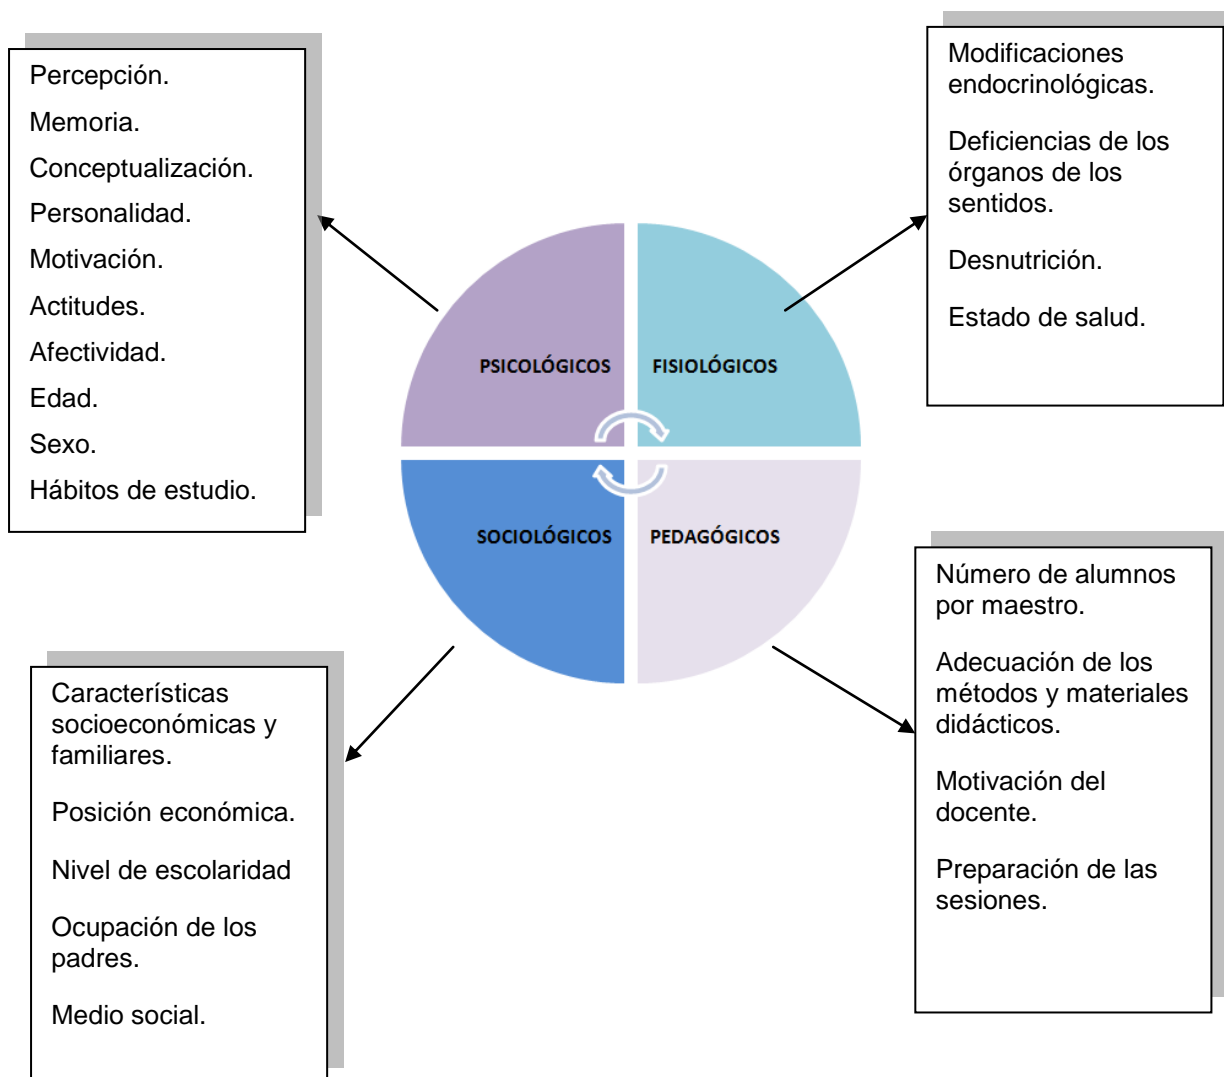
Percepción.
Memoria.
Conceptualización.
Personalidad.
Motivación.
Actitudes.
Afectividad.
Edad.
Sexo.
Hábitos de estudio.

Modificaciones endocrinológicas.

Deficiencias de los órganos de los sentidos.

Desnutrición.

Estado de salud.

PSICOLÓGICOS

FISIOLÓGICOS

SOCIOLÓGICOS

PEDAGÓGICOS

Número de alumnos por maestro.

Adecuación de los métodos y materiales didácticos.

Motivación del docente.

Preparación de las sesiones.

Características socioeconómicas y familiares.

Posición económica.

Nivel de escolaridad

Ocupación de los padres.

Medio social.